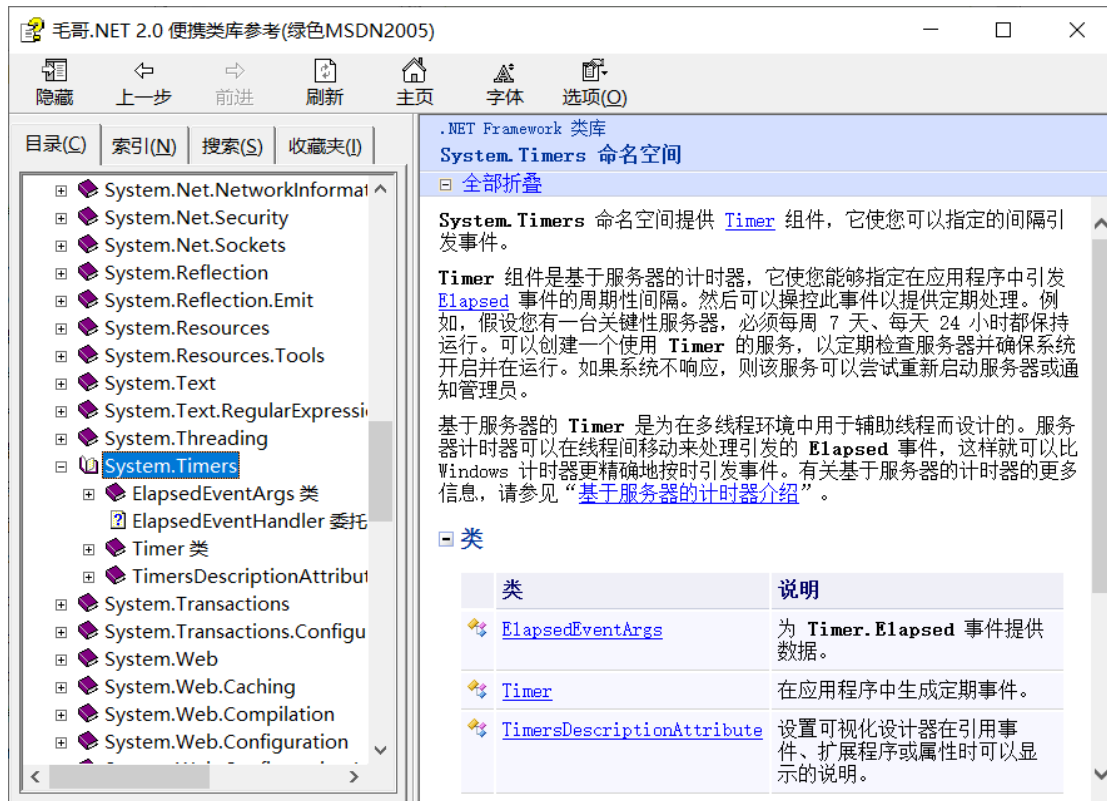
毛哥.NET 2.0 便携类库参考(绿色MSDN2005)

隐藏 上一步 前进 刷新 主页 字体 选项(O)

目录(C) 索引(N) 搜索(S) 收藏夹(I)

System.Net.NetworkInformat
System.Net.Security
System.Net.Sockets
System.Reflection
System.Reflection.Emit
System.Resources
System.Resources.Tools
System.Text
System.Text.RegularExpressi
System.Threading
System.Timers
ElapsedEventArgs 类
ElapsedEventHandler 委托
Timer 类
TimersDescriptionAttribut
System.Transactions
System.Transactions.Configu
System.Web
System.Web.Caching
System.Web.Compilation
System.Web.Configuration

.NET Framework 类库
System.Timers 命名空间
全部折叠

System.Timers 命名空间提供 Timer 组件，它使您可以指定的间隔引发事件。

Timer 组件是基于服务器的计时器，它使您能够指定在应用程序中引发 Elapsed 事件的周期性间隔。然后可以操控此事件以提供定期处理。例如，假设您有一台关键性服务器，必须每周 7 天、每天 24 小时都保持运行。可以创建一个使用 Timer 的服务，以定期检查服务器并确保系统开启并在运行。如果系统不响应，则该服务可以尝试重新启动服务器或通知管理员。

基于服务器的 Timer 是为在多线程环境中用于辅助线程而设计的。服务器计时器可以在线程间移动来处理引发的 Elapsed 事件，这样就可以比 Windows 计时器更精确地按时引发事件。有关基于服务器的计时器的更多信息，请参见“基于服务器的计时器介绍”。

类

| 类 | 说明 |
|---|---|
| ElapsedEventArgs | 为 Timer.Elapsed 事件提供数据。 |
| Timer | 在应用程序中生成定期事件。 |
| TimersDescriptionAttribute | 设置可视化设计器在引用事件、扩展程序或属性时可以显示的说明。 |